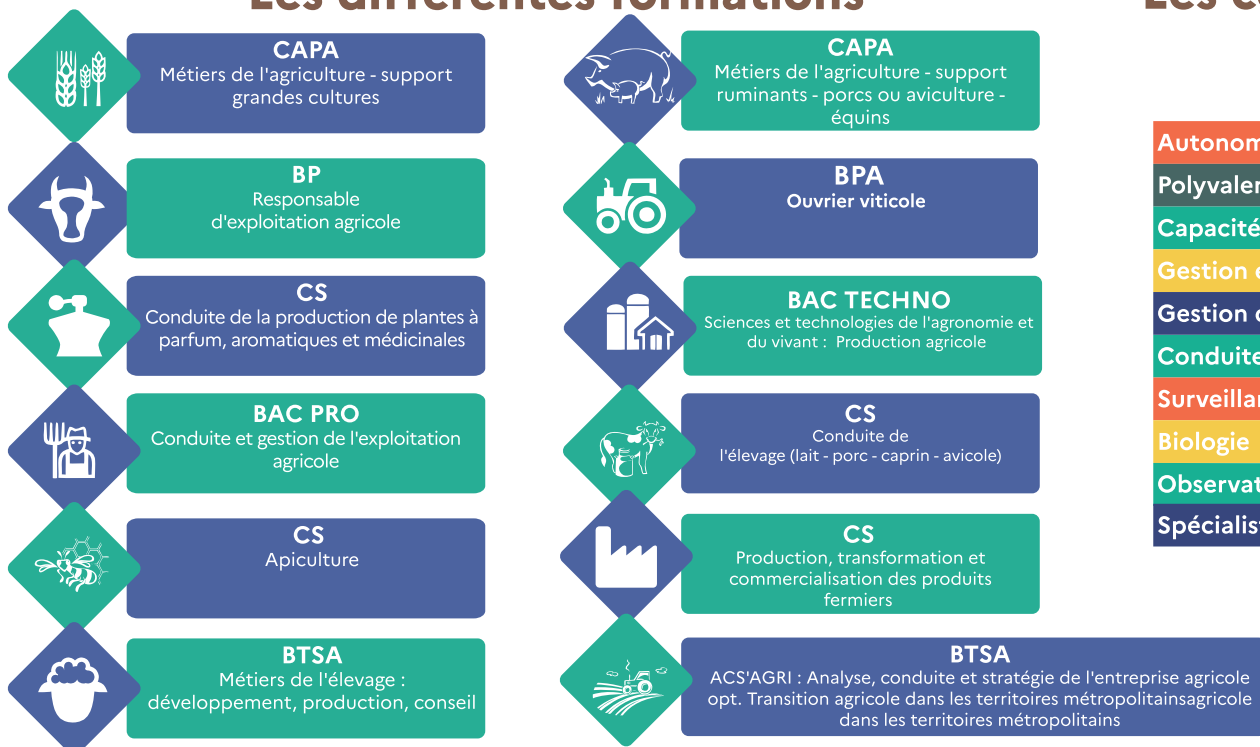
Les différentes formations

CAPA
Métiers de l'agriculture - support grandes cultures

BP
Responsable d'exploitation agricole

CS
Conduite de la production de plantes à parfum, aromatiques et médicinales

BAC PRO
Conduite et gestion de l'exploitation agricole

CS
Apiculture

BTSA
Métiers de l'élevage : développement, production, conseil

CAPA
Métiers de l'agriculture - support ruminants - porcs ou aviculture - équins

BPA
Ouvrier viticole

BAC TECHNO
Sciences et technologies de l'agronomie et du vivant : Production agricole

CS
Conduite de l'élevage (lait - porc - caprin - avicole)

CS
Production, transformation et commercialisation des produits fermiers

BTSA
ACS'AGRI : Analyse, conduite et stratégie de l'entreprise agricole opt. Transition agricole dans les territoires métropolitainsagricole dans les territoires métropolitains

Les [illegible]

Autonom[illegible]
Polyvalen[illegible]
Capacité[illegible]
Gestion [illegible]
Gestion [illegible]
Conduite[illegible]
Surveillan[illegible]
Biologie
Observat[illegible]
Spécialist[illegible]